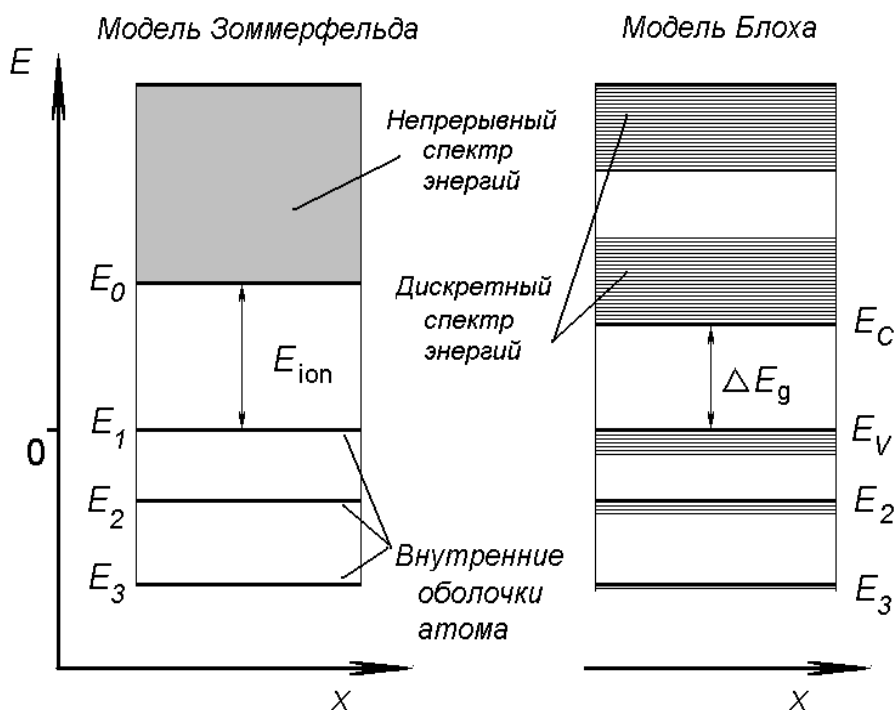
Модель Зоммерфельда

Модель Блоха

$E$

Непрерывный спектр энергий

$E_0$

Дискретный спектр энергий

$E_C$

$E_{ion}$

$\Delta E_g$

0

$E_1$

$E_V$

$E_2$

$E_2$

Внутренние оболочки атома

$E_3$

$E_3$

$X$

$X$